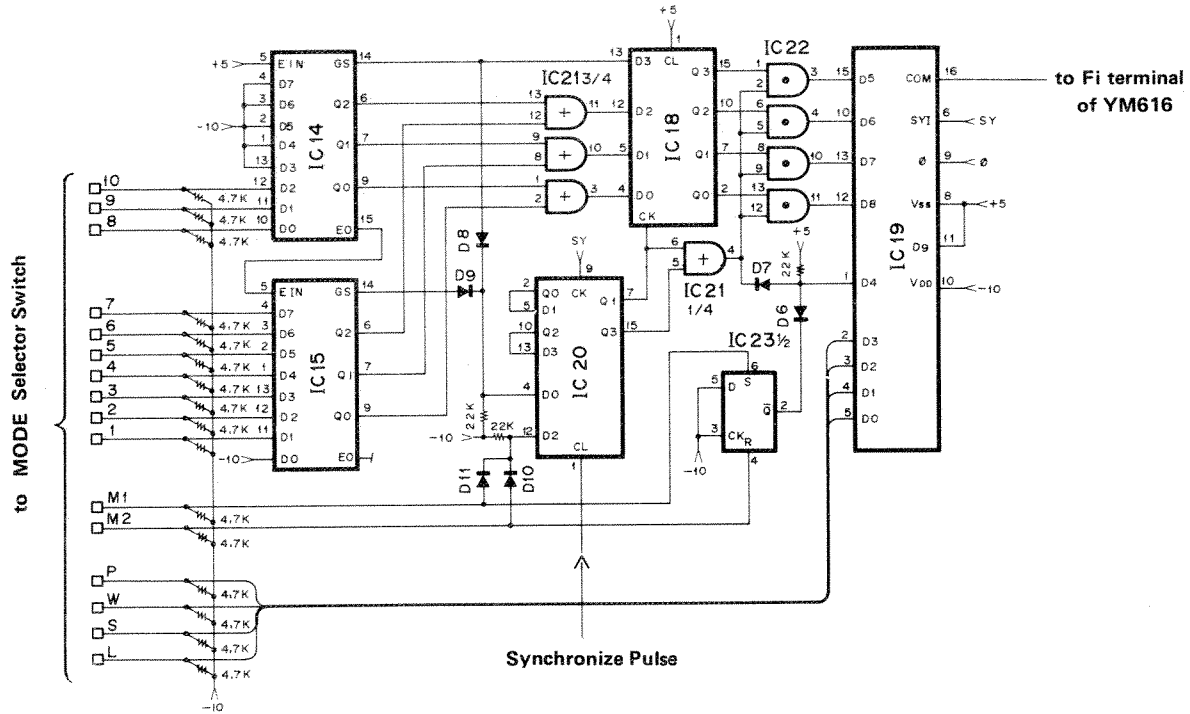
to MODE Selector Switch

+5
IC22
IC213/4
IC14
IC18
IC19
to Fi terminal of YM616
+5 5 EIN GS 14
4 D7 Q2 6
3 D6
-10 2 D5 Q1 7
1 D4
13 D3 Q0 9
12 D2
11 D1
10 D0 EO 15
13 D3 CL 1
12 D2 Q3 15
5 D1 Q2 10
4 D0 Q1 7
CK Q0 2
D5 COM 16
D6 SYI 6 SY
D7 Ø 9 Ø
D8 Vss 8 +5
D9 11
D4 VDD 10 -10
D3
D2
D1
D0
10
9
8
7
6
5
4
3
2
1
4.7K
IC15
5 EIN GS 14
4 D7 Q2 6
3 D6
2 D5 Q1 7
1 D4
13 D3 Q0 9
12 D2
11 D1
-10 D0 EO
D8
D9
SY
9
IC20
Q0 CK
D1 Q1 7
Q2
D3 Q3 15
D0
D2
CL
IC21 1/4
D7
22K
+5
D6
IC23½
D S
CK R
Qi
-10
22K
22K
D11
D10
M1
M2
P
W
S
L
-10
Synchronize Pulse